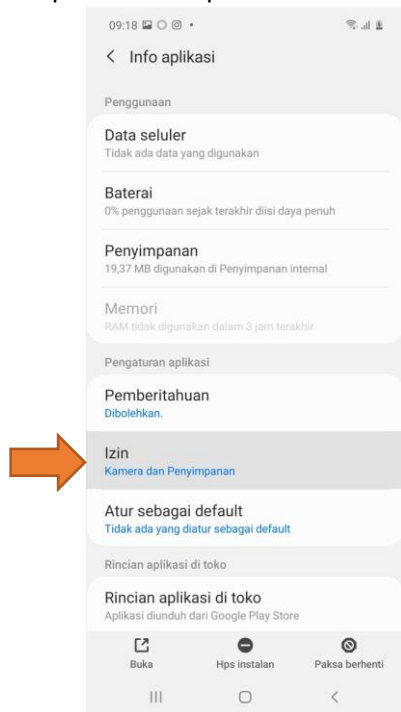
09:18

< Info aplikasi

Penggunaan

Data seluler
Tidak ada data yang digunakan

Baterai
0% penggunaan sejak terakhir diisi daya penuh

Penyimpanan
19,37 MB digunakan di Penyimpanan internal

Memori
RAM tidak digunakan dalam 3 jam terakhir

Pengaturan aplikasi

Pemberitahuan
Dibolehkan.

Izin
Kamera dan Penyimpanan

Atur sebagai default
Tidak ada yang diatur sebagai default

Rincian aplikasi di toko

Rincian aplikasi di toko
Aplikasi diunduh dari Google Play Store

Buka
Hps instalan
Paksa berhenti